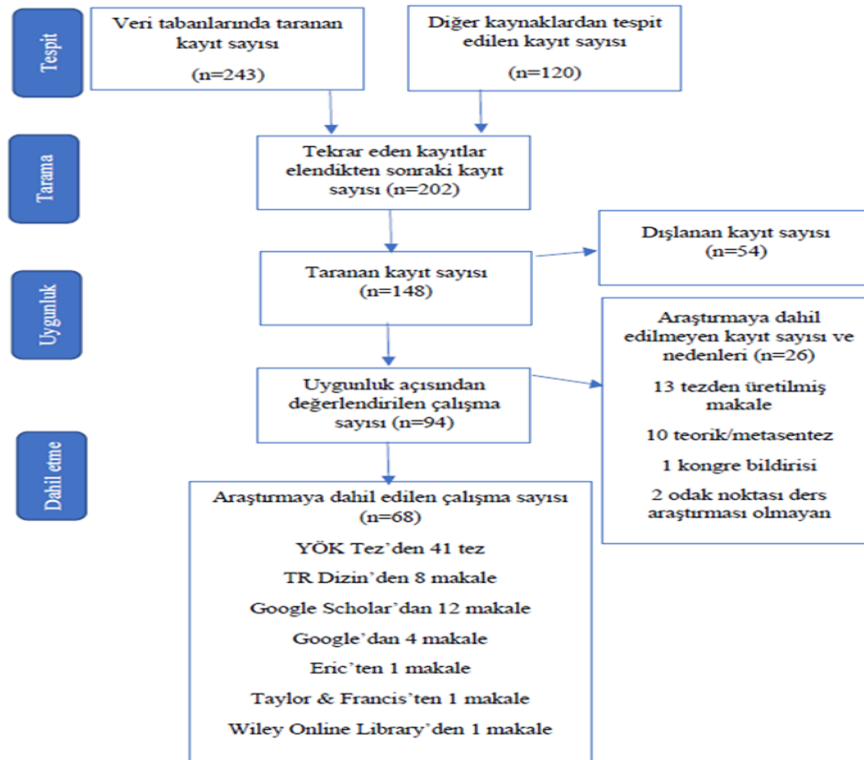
Tespit

Veri tabanlarında taranan kayıt sayısı

(n=243)

Diğer kaynaklardan tespit edilen kayıt sayısı

(n=120)

Tarama

Tekrar eden kayıtlar elendikten sonraki kayıt sayısı (n=202)

Dışlanan kayıt sayısı (n=54)

Uygunluk

Taranan kayıt sayısı (n=148)

Araştırmaya dahil edilmeyen kayıt sayısı ve nedenleri (n=26)

13 tezden üretilmiş makale

10 teorik/metasentez

1 kongre bildirisi

2 odak noktası ders araştırması olmayan

Uygunluk açısından değerlendirilen çalışma sayısı (n=94)

Dahil etme

Araştırmaya dahil edilen çalışma sayısı (n=68)

YÖK Tez'den 41 tez

TR Dizin'den 8 makale

Google Scholar'dan 12 makale

Google'dan 4 makale

Eric'ten 1 makale

Taylor & Francis'ten 1 makale

Wiley Online Library'den 1 makale